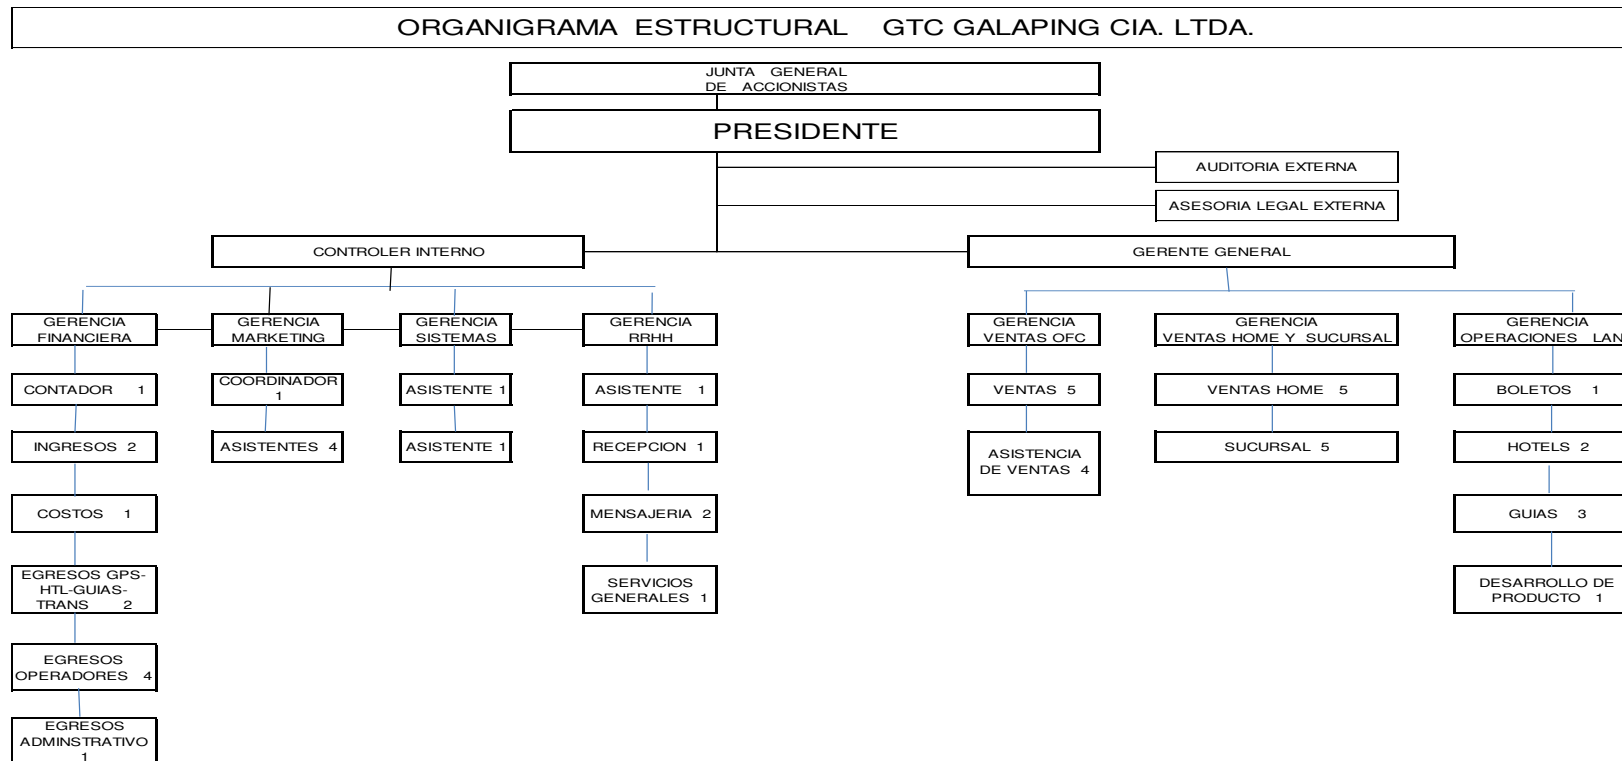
ORGANIGRAMA ESTRUCTURAL GTC GALAPING CIA. LTDA.

JUNTA GENERAL DE ACCIONISTAS

PRESIDENTE

AUDITORIA EXTERNA

ASESORIA LEGAL EXTERNA

CONTROLER INTERNO

GERENTE GENERAL

GERENCIA FINANCIERA

CONTADOR 1

INGRESOS 2

COSTOS 1

EGRESOS GPS-HTL-GUIAS-TRANS 2

EGRESOS OPERADORES 4

EGRESOS ADMINSTRATIVO 1

GERENCIA MARKETING

COORDINADOR 1

ASISTENTES 4

GERENCIA SISTEMAS

ASISTENTE 1

ASISTENTE 1

GERENCIA RRHH

ASISTENTE 1

RECEPCION 1

MENSAJERIA 2

SERVICIOS GENERALES 1

GERENCIA VENTAS OFC

VENTAS 5

ASISTENCIA DE VENTAS 4

GERENCIA VENTAS HOME Y SUCURSAL

VENTAS HOME 5

SUCURSAL 5

GERENCIA OPERACIONES LAN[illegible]

BOLETOS 1

HOTELS 2

GUIAS 3

DESARROLLO DE PRODUCTO 1